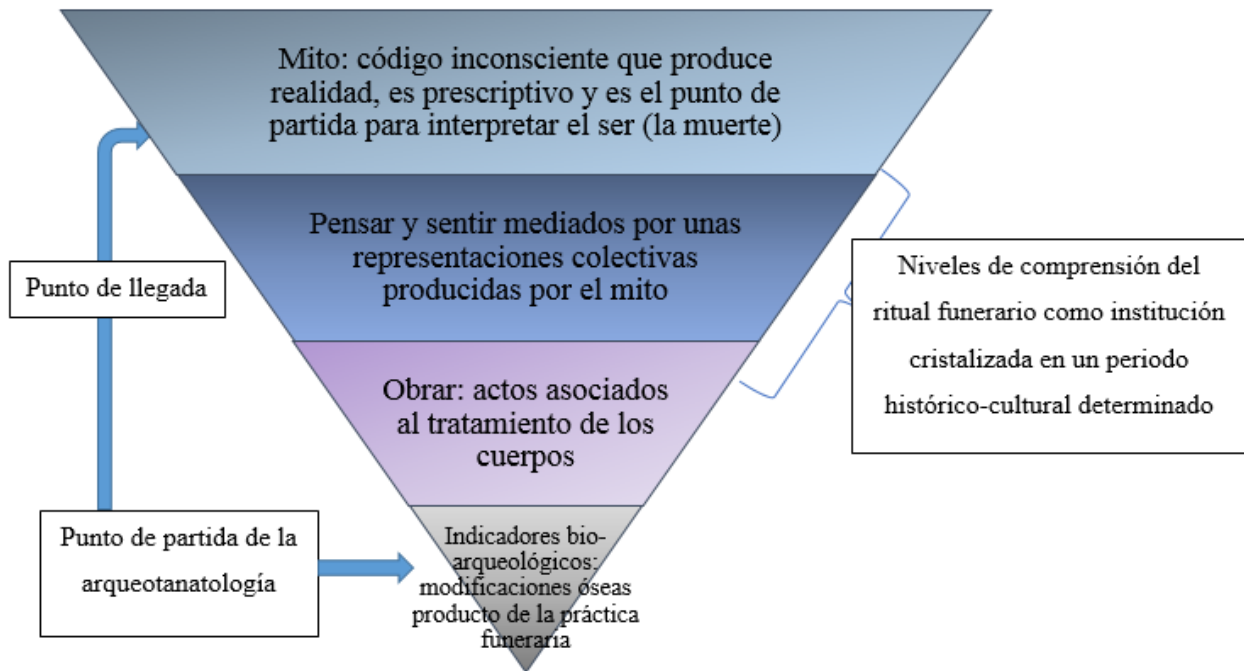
Mito: código inconsciente que produce realidad, es prescriptivo y es el punto de partida para interpretar el ser (la muerte)

Pensar y sentir mediados por unas representaciones colectivas producidas por el mito

Obrar: actos asociados al tratamiento de los cuerpos

Indicadores bio-arqueológicos: modificaciones óseas producto de la práctica funeraria

Punto de llegada

Punto de partida de la arqueotanatología

Niveles de comprensión del ritual funerario como institución cristalizada en un periodo histórico-cultural determinado